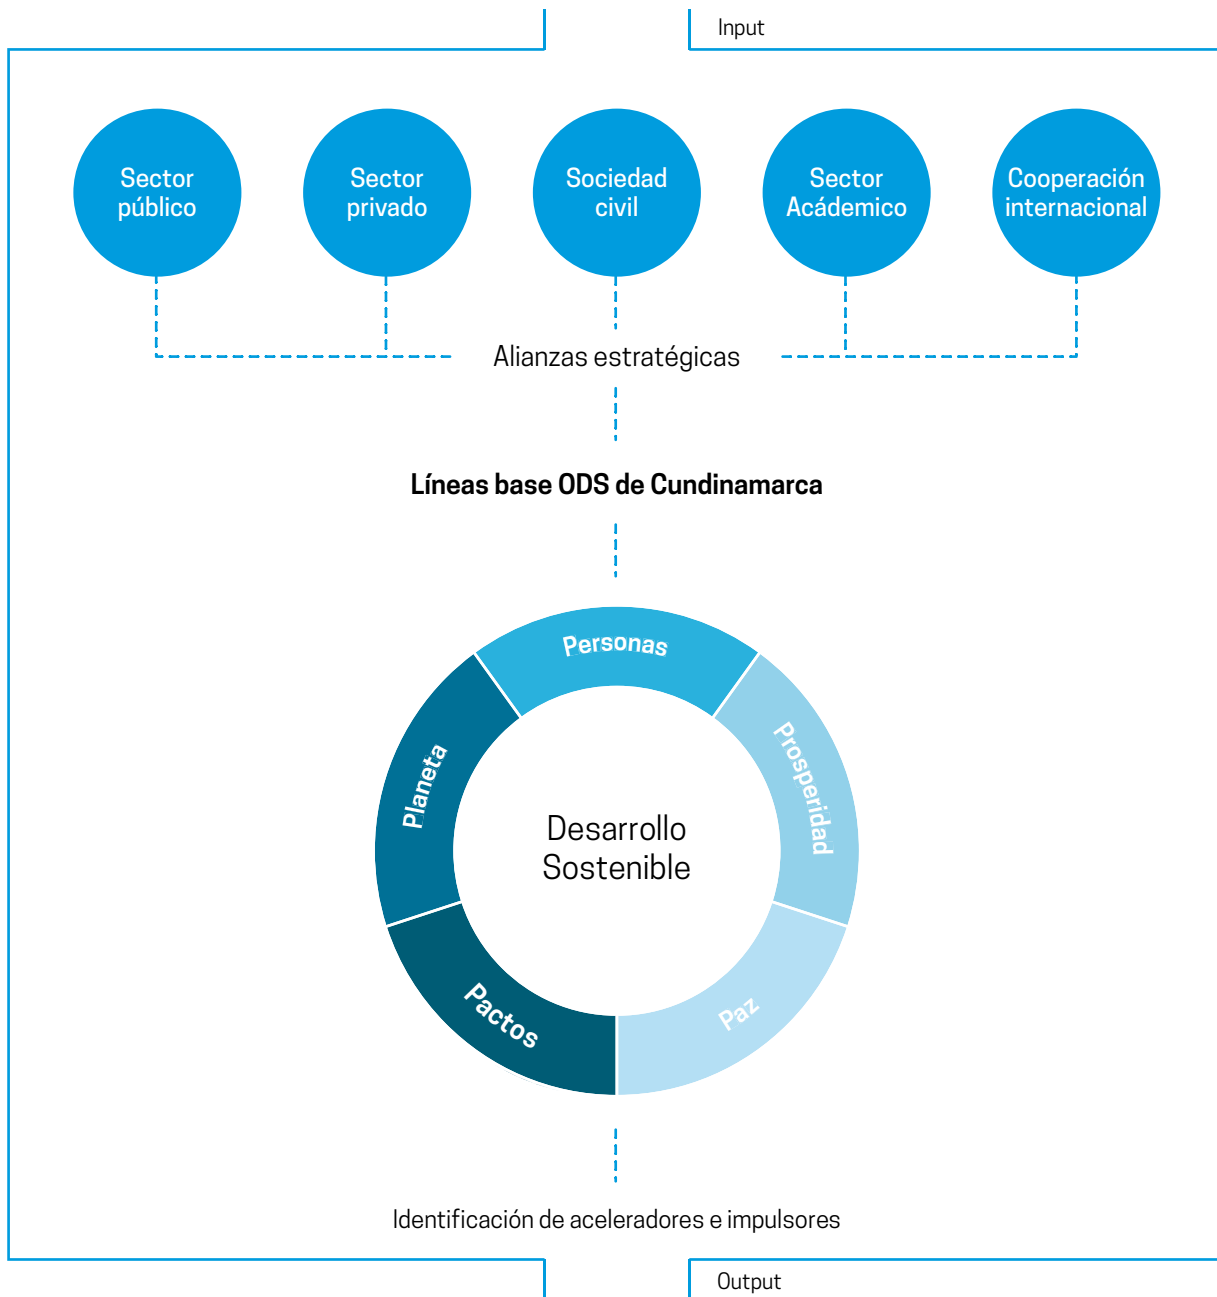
Input

Sector público

Sector privado

Sociedad civil

Sector Acádemico

Cooperación internacional

Alianzas estratégicas

Líneas base ODS de Cundinamarca

Personas

Prosperidad

Paz

Pactos

Planeta

Desarrollo Sostenible

Identificación de aceleradores e impulsores

Output